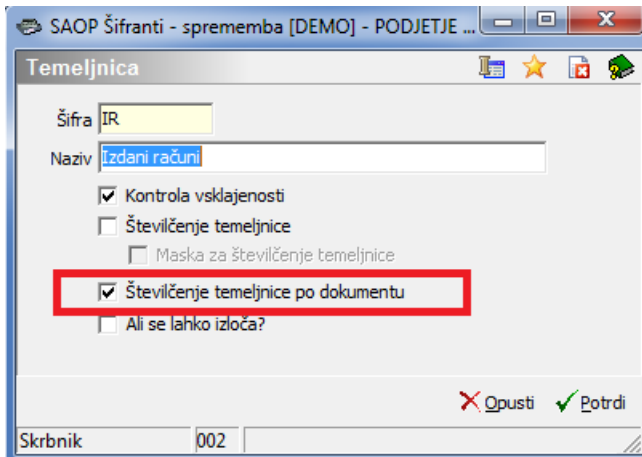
SAOP Šifranti - sprememba [DEMO] - PODJETJE ...

Temeljnica

Šifra IR

Naziv Izdani računi

Kontrola vsklajenosti

Številčenje temeljnice

Maska za številčenje temeljnice

Številčenje temeljnice po dokumentu

Ali se lahko izloča?

Opusti Potrdi

Skrbnik 002